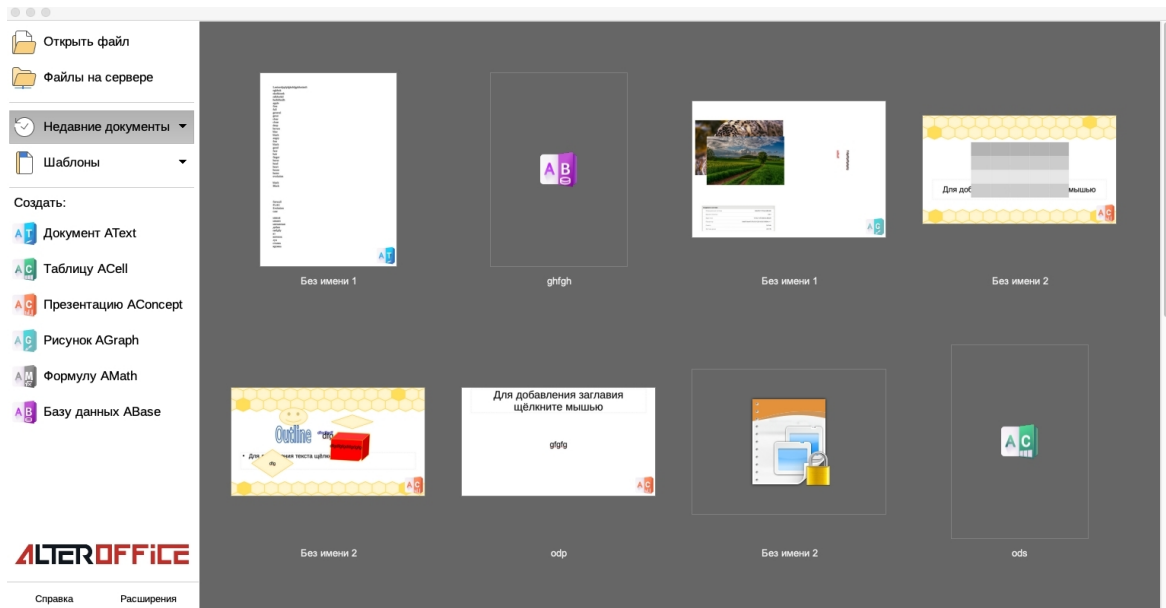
Открыть файл

Файлы на сервере

Недавние документы

Шаблоны

Создать:

Документ AText

Таблицу ACell

Презентацию AConcept

Рисунок AGraph

Формулу AMath

Базу данных ABase

ALTEROFFICE

Справка Расширения

Без имени 1

ghfgh

Без имени 1

Для доба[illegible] мышью

Без имени 2

Outline

dfg

Для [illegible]ния текста щёлк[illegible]

Без имени 2

Для добавления заглавия щёлкните мышью

gfgfg

odp

Без имени 2

ods